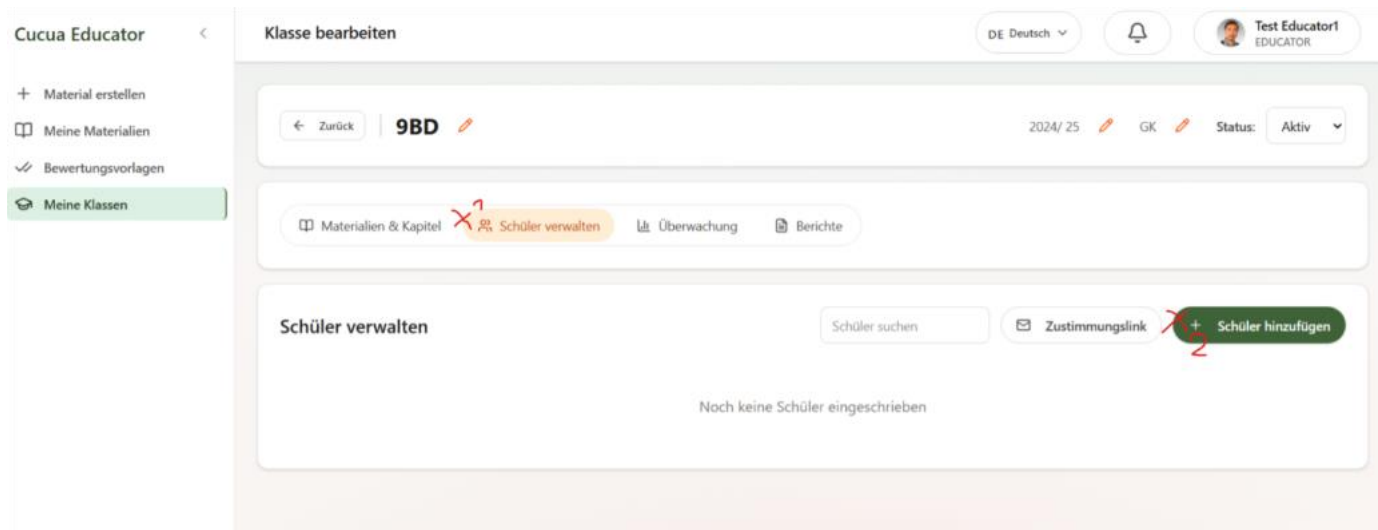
Cucua Educator

Klasse bearbeiten

DE Deutsch

Test Educator1
EDUCATOR

+ Material erstellen
Meine Materialien
Bewertungsvorlagen
Meine Klassen

← Zurück

9BD

2024/ 25

GK

Status: Aktiv

Materialien & Kapitel

X 1

Schüler verwalten

Überwachung

Berichte

Schüler verwalten

Schüler suchen

Zustimmungslink

X 2

+ Schüler hinzufügen

Noch keine Schüler eingeschrieben